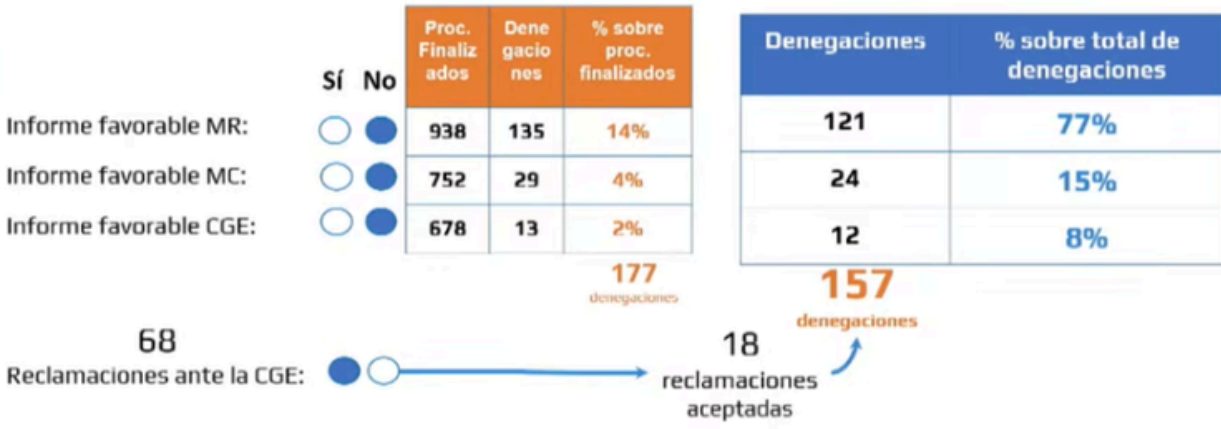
Sí No

Informe favorable MR:
Informe favorable MC:
Informe favorable CGE:

| Proc. Finalizados | Denegaciones | % sobre proc. finalizados |
|---|---|---|
| 938 | 135 | 14% |
| 752 | 29 | 4% |
| 678 | 13 | 2% |

177 denegaciones

| Denegaciones | % sobre total de denegaciones |
|---|---|
| 121 | 77% |
| 24 | 15% |
| 12 | 8% |

157 denegaciones

68
Reclamaciones ante la CGE:

18 reclamaciones aceptadas